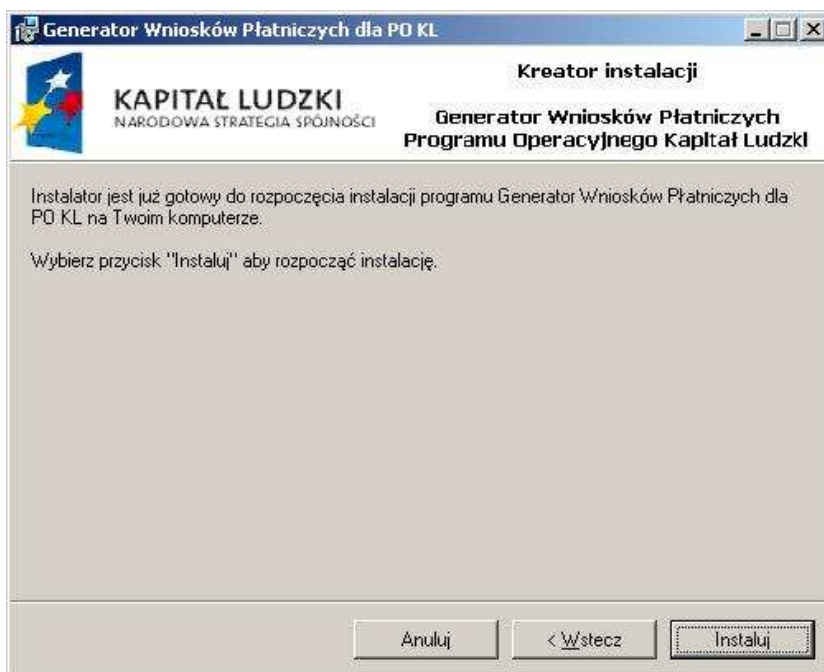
Generator Wniosków Płatniczych dla PO KL

KAPITAŁ LUDZKI
NARODOWA STRATEGIA SPÓJNOŚCI

Kreator instalacji

Generator Wniosków Płatniczych
Programu Operacyjnego Kapitał Ludzki

Instalator jest już gotowy do rozpoczęcia instalacji programu Generator Wniosków Płatniczych dla PO KL na Twoim komputerze.

Wybierz przycisk "Instaluj" aby rozpocząć instalację.

Anuluj

< Wstecz

Instaluj